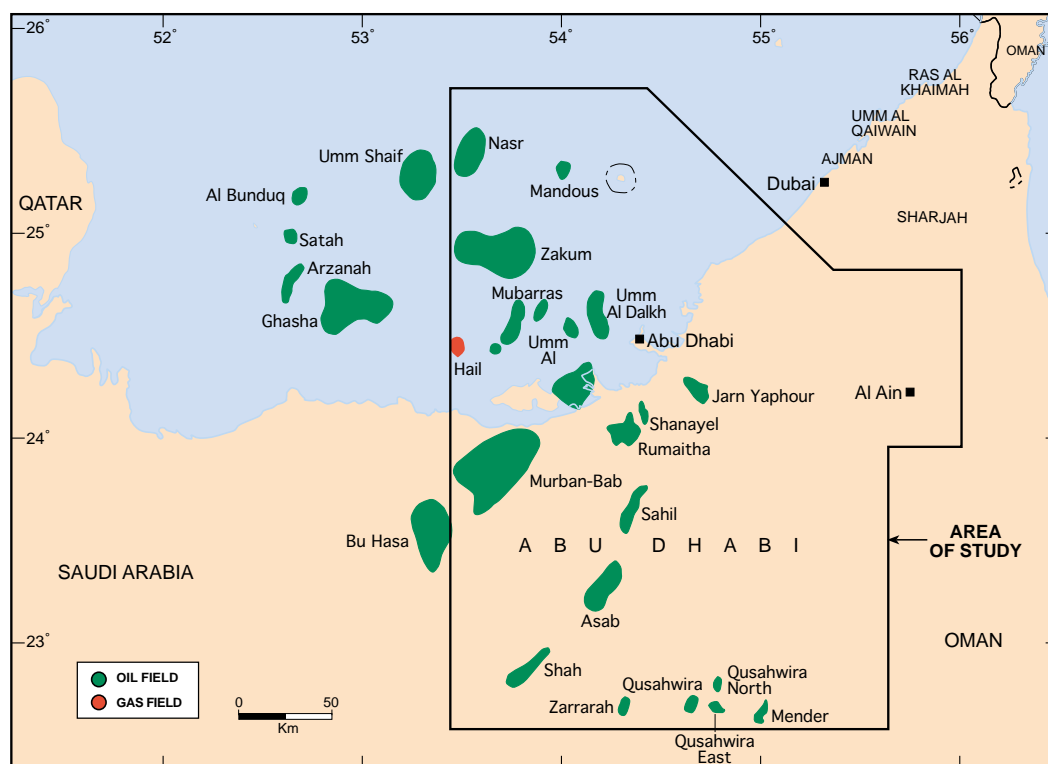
26°
52°
53°
54°
55°
56°
OMAN
RAS AL KHAIMAH
UMM AL QAIWAIN
AJMAN
Dubai
SHARJAH
QATAR
Umm Shaif
Nasr
Al Bunduq
Mandous
25°
Satah
Zakum
Arzanah
Mubarras
Umm Al Dalkh
Ghasha
Umm Al
Abu Dhabi
Hail
Jarn Yaphour
Al Ain
24°
Shanayel
Rumaitha
Murban-Bab
Sahil
Bu Hasa
A B U D H A B I
AREA OF STUDY
SAUDI ARABIA
Asab
23°
OMAN
OIL FIELD
GAS FIELD
Shah
Qusahwira
Qusahwira North
0
50
Km
Zarrarah
Mender
Qusahwira East